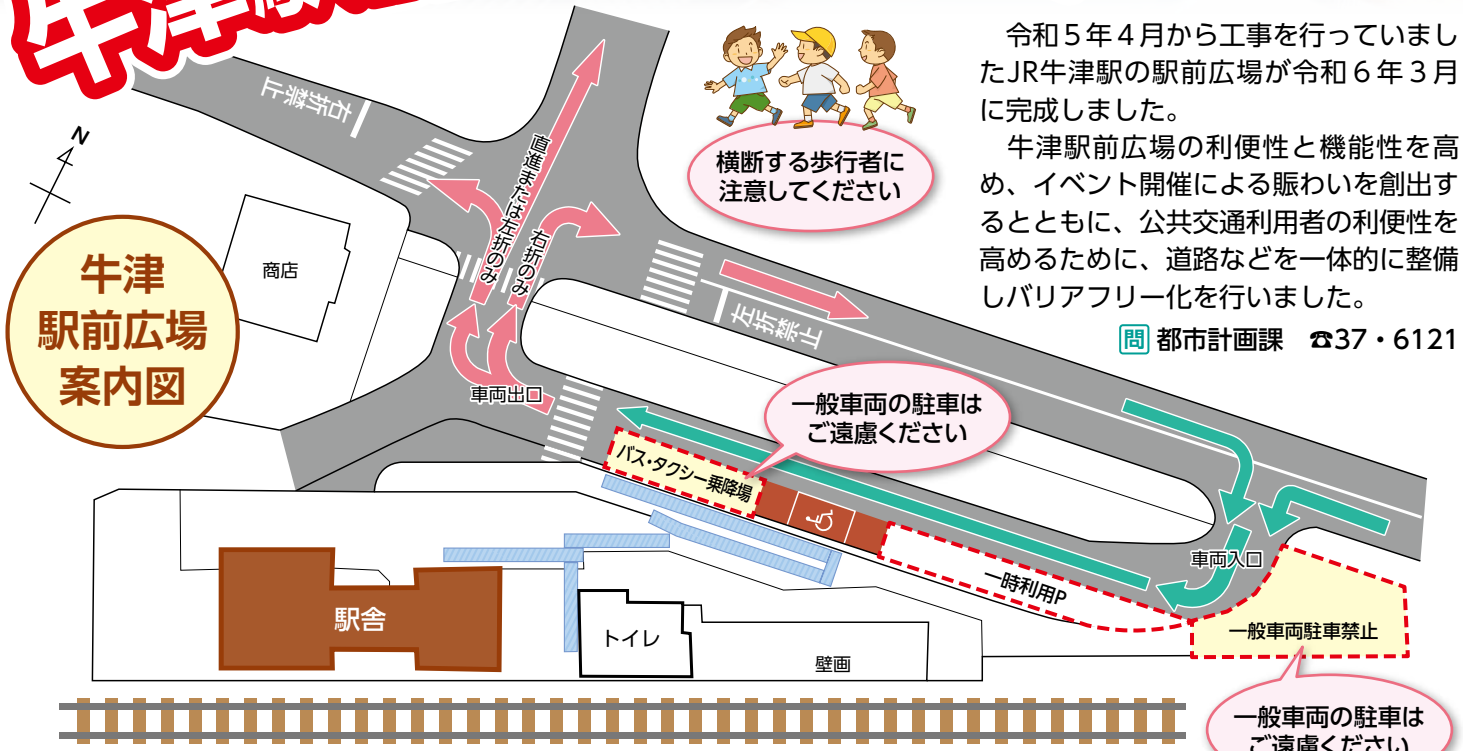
令和５年４月から工事を行っていましたJR牛津駅の駅前広場が令和６年３月に完成しました。

牛津駅前広場の利便性と機能性を高め、イベント開催による賑わいを創出するとともに、公共交通利用者の利便性を高めるために、道路などを一体的に整備しバリアフリー化を行いました。

問 都市計画課　☎37・6121

牛津駅前広場案内図

N

右折禁止

直進または左折のみ

右折のみ

横断する歩行者に注意してください

商店

左折禁止

車両出口

一般車両の駐車はご遠慮ください

バス・タクシー乗降場

車両入口

一時利用P

一般車両駐車禁止

駅舎

トイレ

壁画

一般車両の駐車はご遠慮ください